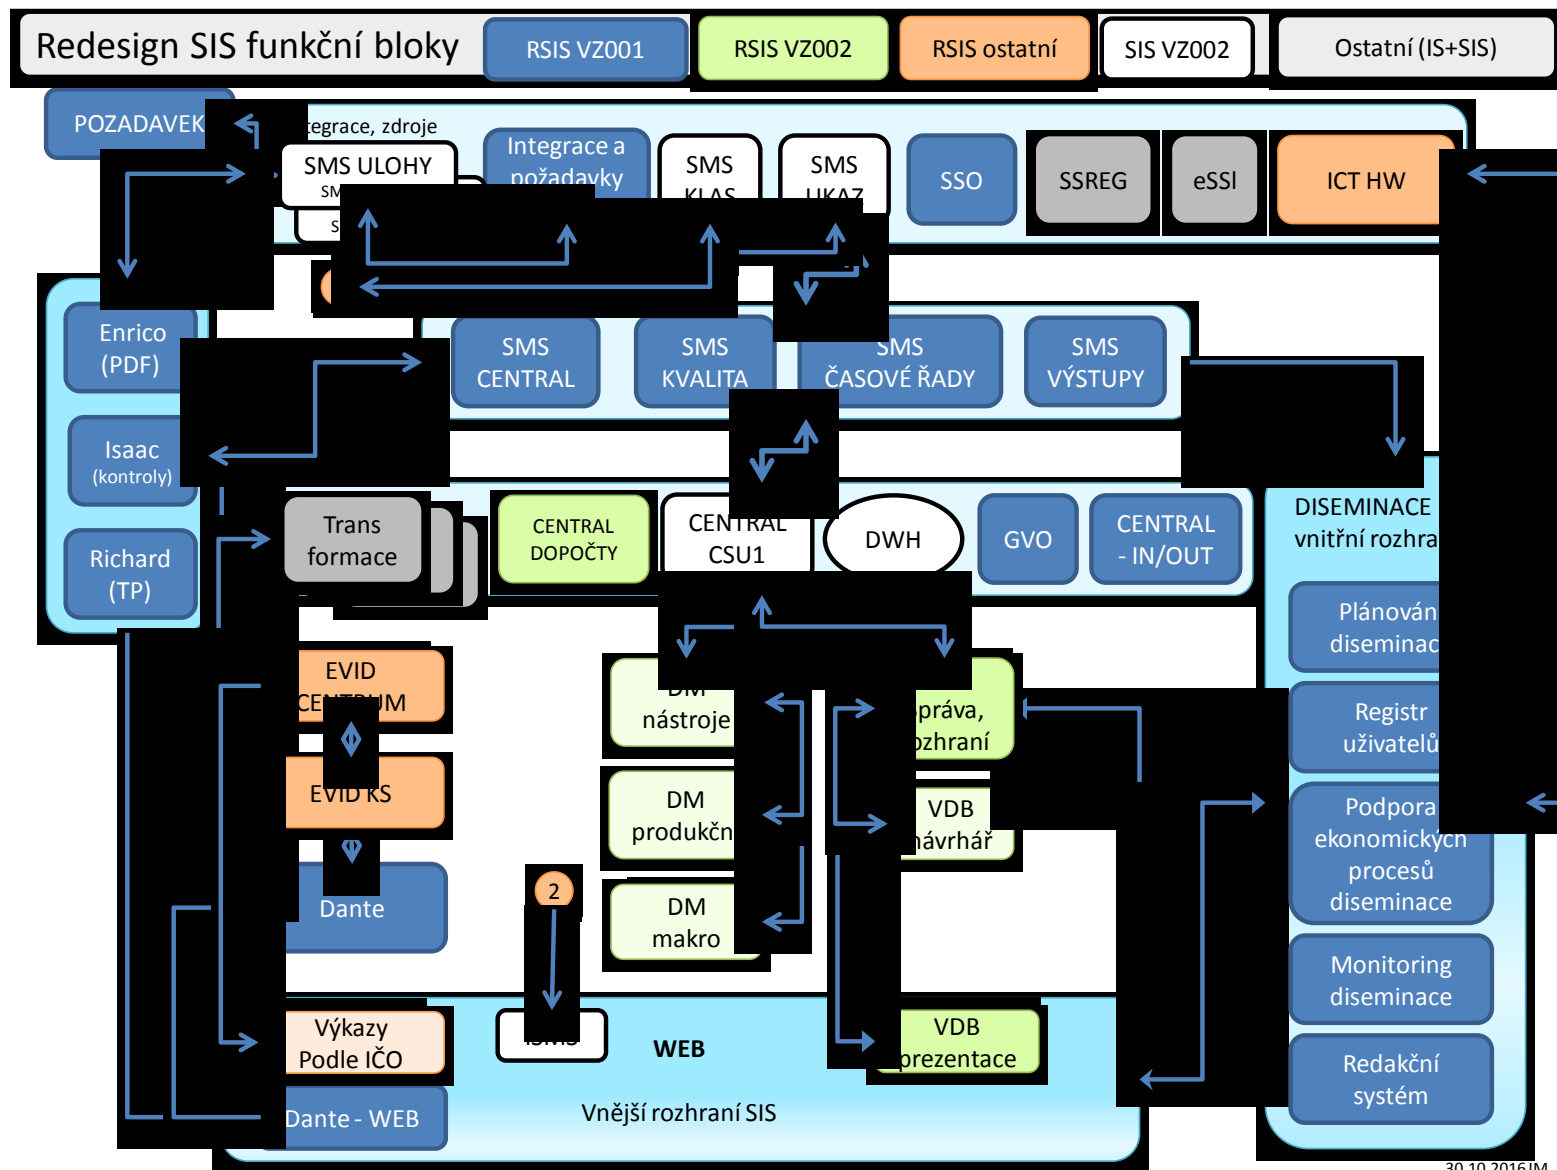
Redesign SIS funkční bloky

RSIS VZ001

RSIS VZ002

RSIS ostatní

SIS VZ002

Ostatní (IS+SIS)

POZADAVEK

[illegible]tegrace, zdroje

SMS ULOHY

SM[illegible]

S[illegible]

Integrace a požadavky

SMS KLAS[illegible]

SMS UKAZ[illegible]

SSO

SSREG

eSSl

ICT HW

Enrico (PDF)

Isaac (kontroly)

Richard (TP)

SMS CENTRAL

SMS KVALITA

SMS ČASOVÉ ŘADY

SMS VÝSTUPY

DISEMINACE vnitřní rozhra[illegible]

Trans formace

CENTRAL DOPOČTY

CENTRAL CSU1

DWH

GVO

CENTRAL - IN/OUT

Plánován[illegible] diseminac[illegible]

Registr uživatelů

Podpora ekonomických procesů diseminace

Monitoring diseminace

Redakční systém

EVID CENTRUM

EVID KS

Dante

DM nástroje

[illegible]práva, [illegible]ozhraní

DM produkčn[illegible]

VDB návrhář

DM makro

2

Výkazy Podle IČO

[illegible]

WEB

VDB prezentace

Dante - WEB

Vnější rozhraní SIS

30.10.2016JM